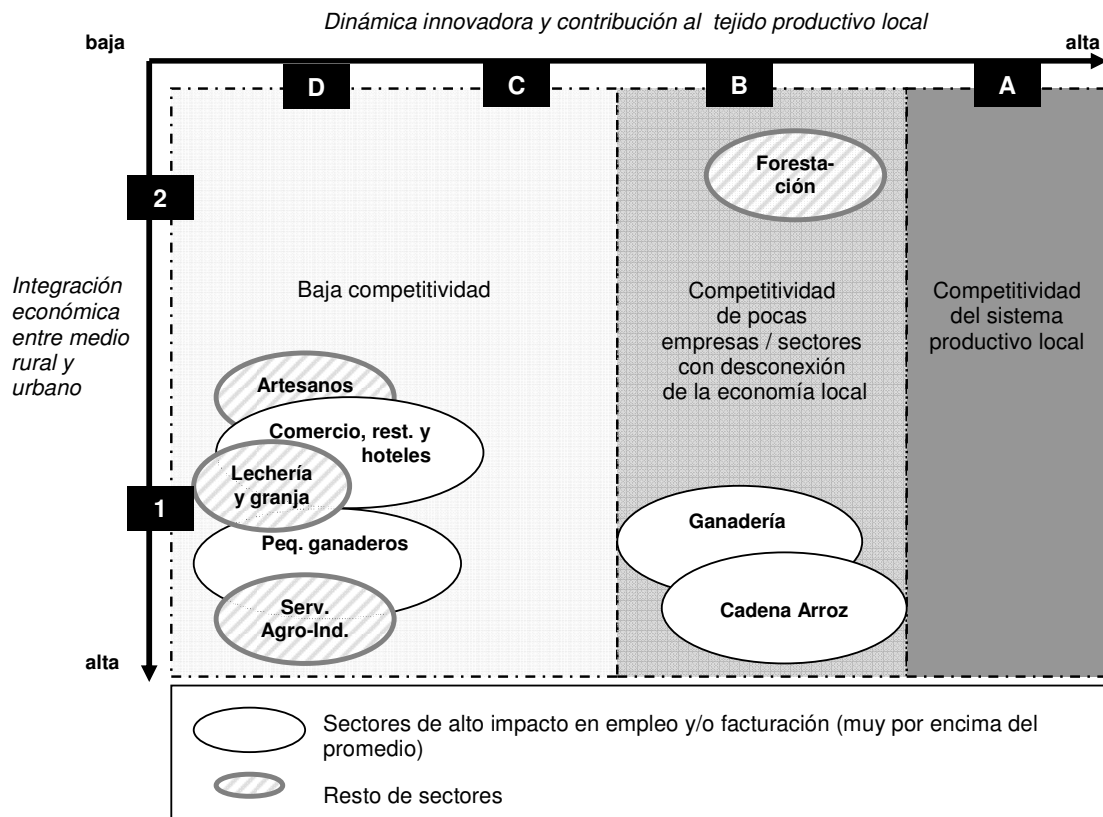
Dinámica innovadora y contribución al tejido productivo local

baja

alta

D

C

B

A

Foresta-ción

2

Integración económica entre medio rural y urbano

Baja competitividad

Competitividad de pocas empresas / sectores con desconexión de la economía local

Competitividad del sistema productivo local

Artesanos

Comercio, rest. y hoteles

Lechería y granja

1

Peq. ganaderos

Ganadería

Cadena Arroz

Serv. Agro-Ind.

alta

Sectores de alto impacto en empleo y/o facturación (muy por encima del promedio)

Resto de sectores